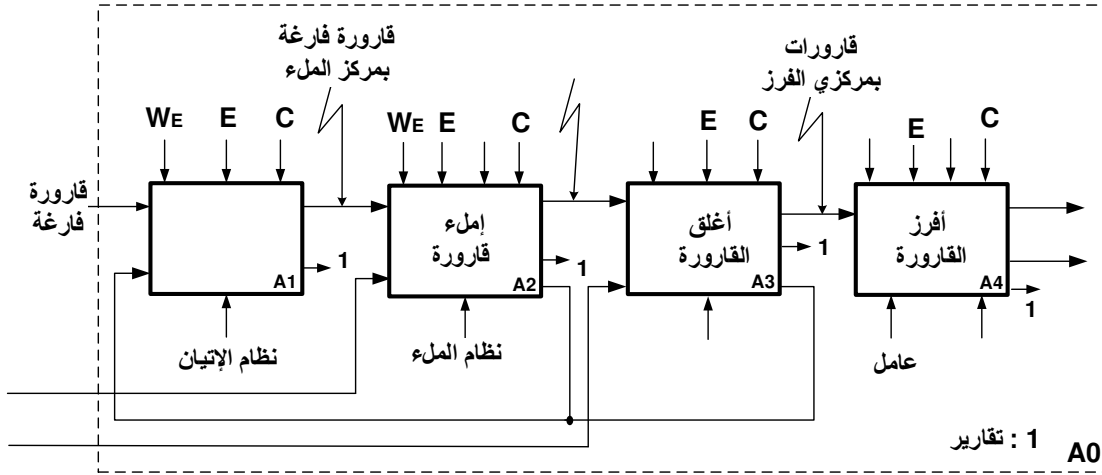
قارورة فارغة بمركز الملء

قارورات بمركزي الفرز

$W_E$ E C

$W_E$ E C

E C

E C

قارورة فارغة

A1

1

إملء قارورة

A2

1

أغلق القارورة

A3

1

أفرز القارورة

A4

1

نظام الإتيان

نظام الملء

عامل

1 : تقارير

A0